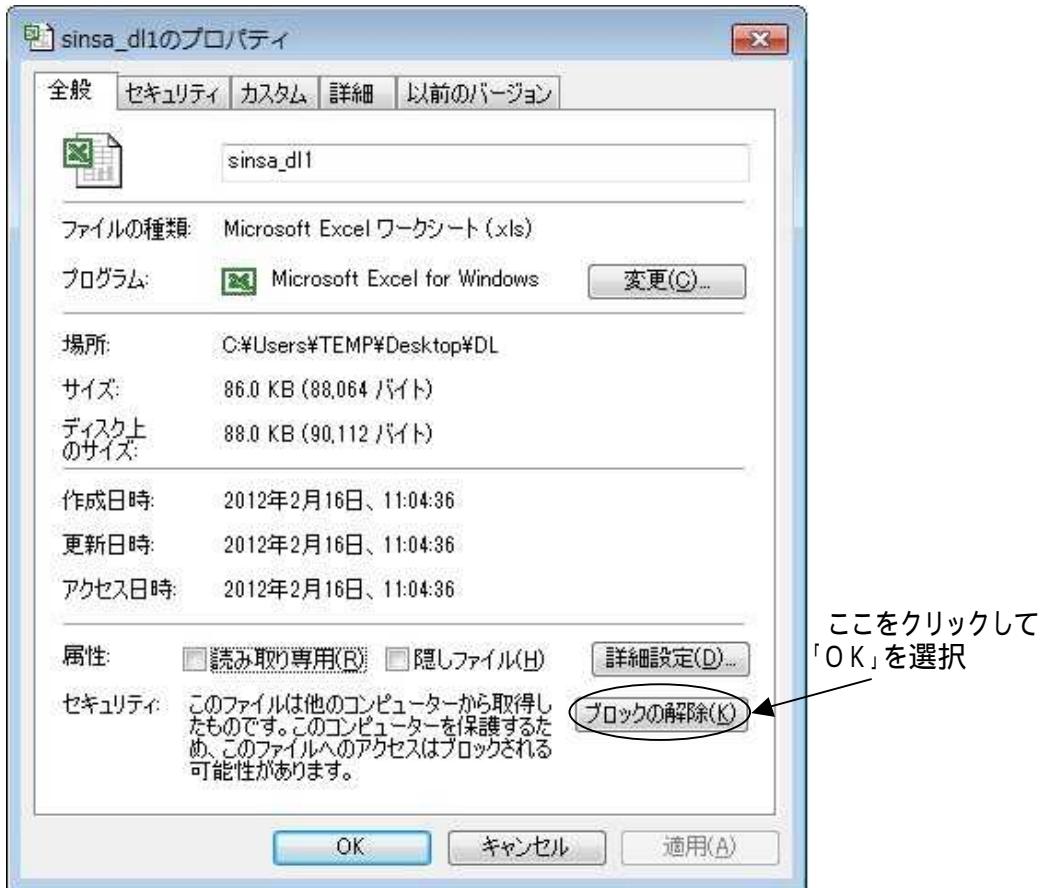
sinsa_dl1のプロパティ

全般 | セキュリティ | カスタム | 詳細 | 以前のバージョン

sinsa_dl1

ファイルの種類: Microsoft Excel ワークシート (.xls)

プログラム: Microsoft Excel for Windows 変更(C)...

場所: C:¥Users¥TEMP¥Desktop¥DL

サイズ: 86.0 KB (88,064 バイト)

ディスク上のサイズ: 88.0 KB (90,112 バイト)

作成日時: 2012年2月16日、11:04:36

更新日時: 2012年2月16日、11:04:36

アクセス日時: 2012年2月16日、11:04:36

属性: 読み取り専用(R) 隠しファイル(H) 詳細設定(D)...

セキュリティ: このファイルは他のコンピューターから取得したものです。このコンピューターを保護するため、このファイルへのアクセスはブロックされる可能性があります。 ブロックの解除(K)

ここをクリックして「OK」を選択

OK キャンセル 適用(A)